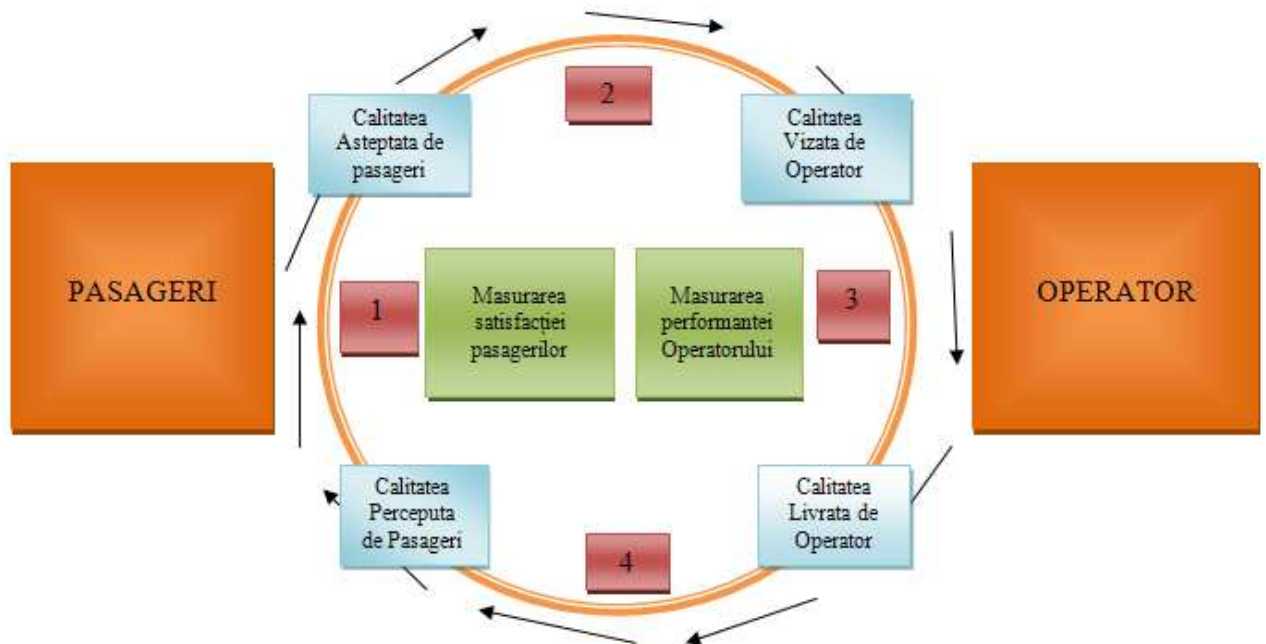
Calitatea Asteptata de pasageri

2

Calitatea Vizata de Operator

PASAGERI

1

Masurarea satisfacției pasagerilor

Masurarea performantei Operatorului

3

OPERATOR

Calitatea Perceputa de Pasageri

4

Calitatea Livrata de Operator